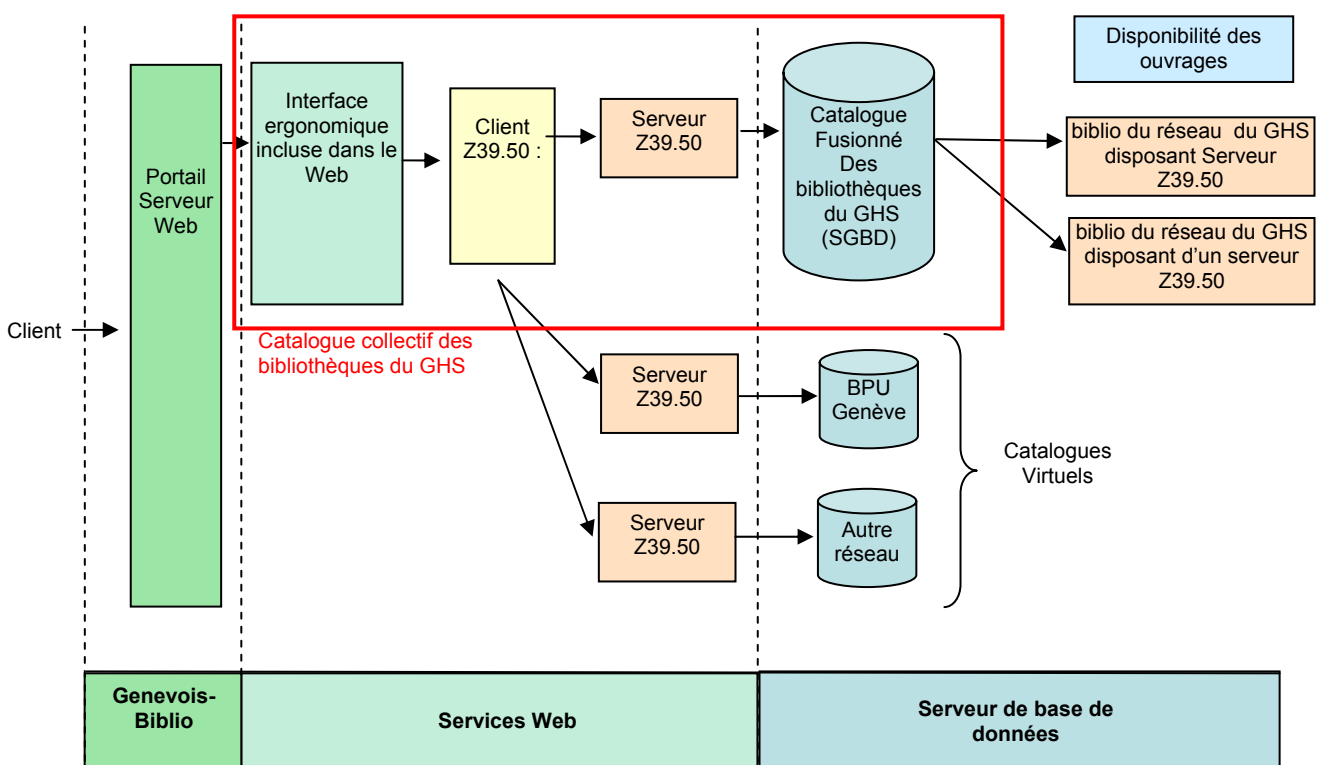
Disponibilité des ouvrages

Client

Portail Serveur Web

Interface ergonomique incluse dans le Web

Client Z39.50 :

Serveur Z39.50

Catalogue Fusionné Des bibliothèques du GHS (SGBD)

biblio du réseau du GHS disposant Serveur Z39.50

biblio du réseau du GHS disposant d'un serveur Z39.50

Catalogue collectif des bibliothèques du GHS

Serveur Z39.50

BPU Genève

Serveur Z39.50

Autre réseau

Catalogues Virtuels

Genevois-Biblio

Services Web

Serveur de base de données